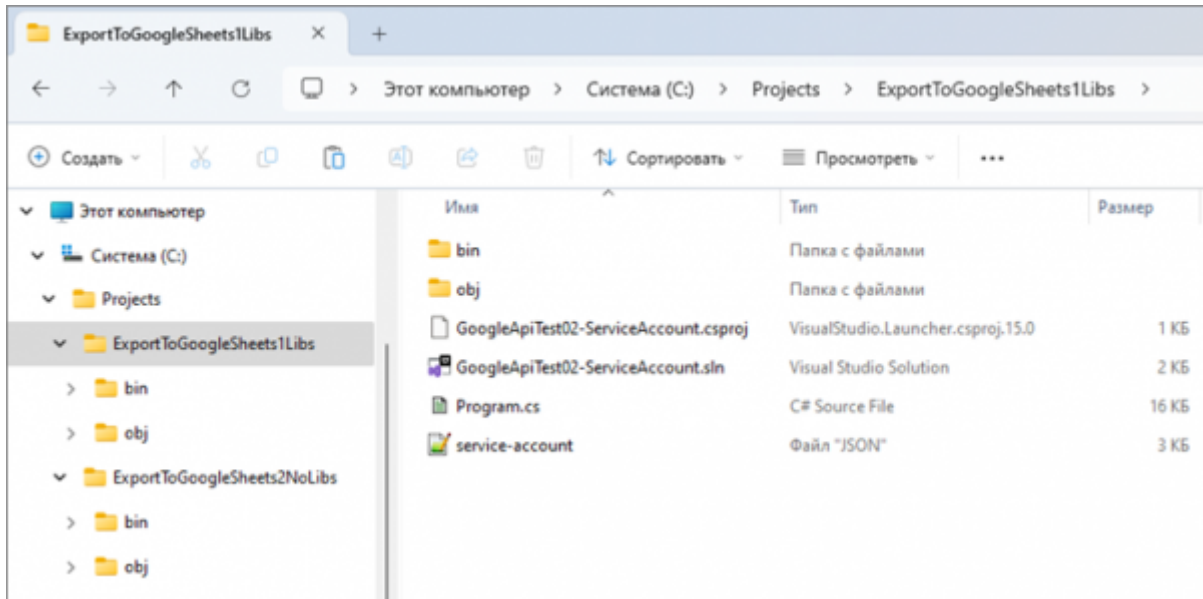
ExportToGoogleSheets1Libs ×  +

Этот компьютер > Система (C:) > Projects > ExportToGoogleSheets1Libs >

Создать  Сортировать  Просмотреть  ...

Этот компьютер
Система (C:)
Projects
ExportToGoogleSheets1Libs
bin
obj
ExportToGoogleSheets2NoLibs
bin
obj

| Имя | Тип | Размер |
|---|---|---|
| bin | Папка с файлами | |
| obj | Папка с файлами | |
| GoogleApiTest02-ServiceAccount.csproj | VisualStudio.Launcher.csproj.15.0 | 1 КБ |
| GoogleApiTest02-ServiceAccount.sln | Visual Studio Solution | 2 КБ |
| Program.cs | C# Source File | 16 КБ |
| service-account | Файл "JSON" | 3 КБ |